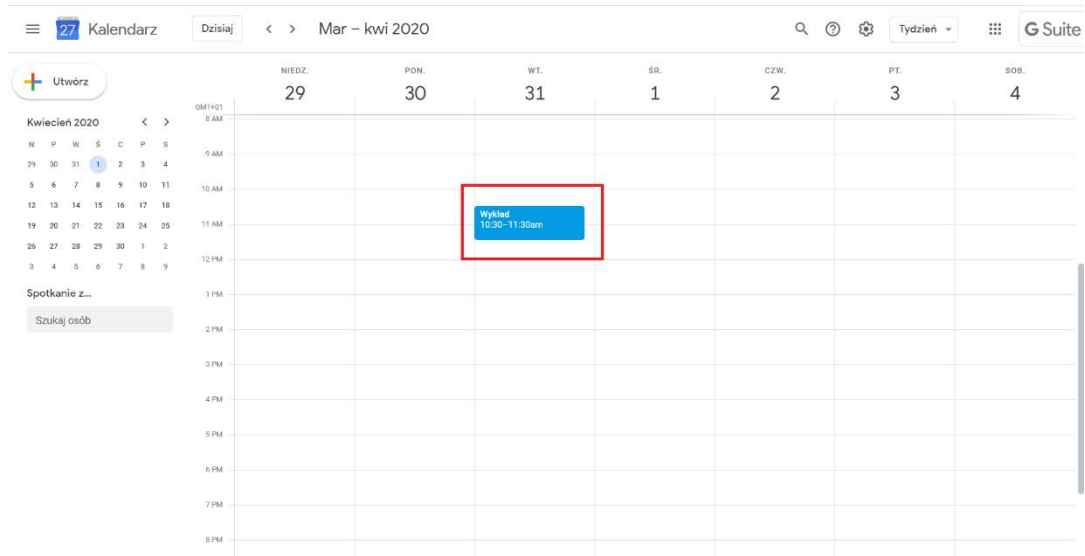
27 Kalendarz
Dzisiaj
< >
Mar – kwi 2020
Tydzień
G Suite

Utwórz

Kwiecień 2020 < >

| N | P | W | Ś | C | P | S |
|---|---|---|---|---|---|---|
| 29 | 30 | 31 | 1 | 2 | 3 | 4 |
| 5 | 6 | 7 | 8 | 9 | 10 | 11 |
| 12 | 13 | 14 | 15 | 16 | 17 | 18 |
| 19 | 20 | 21 | 22 | 23 | 24 | 25 |
| 26 | 27 | 28 | 29 | 30 | 1 | 2 |
| 3 | 4 | 5 | 6 | 7 | 8 | 9 |

Spotkanie z...
Szukaj osób

GMT+01

| NIEDZ. 29 | PON. 30 | WT. 31 | ŚR. 1 | CZW. 2 | PT. 3 | SOB. 4 |
|---|---|---|---|---|---|---|

8 AM
9 AM
10 AM
11 AM
12 PM
1 PM
2 PM
3 PM
4 PM
5 PM
6 PM
7 PM
8 PM

Wykład
10:30–11:30am